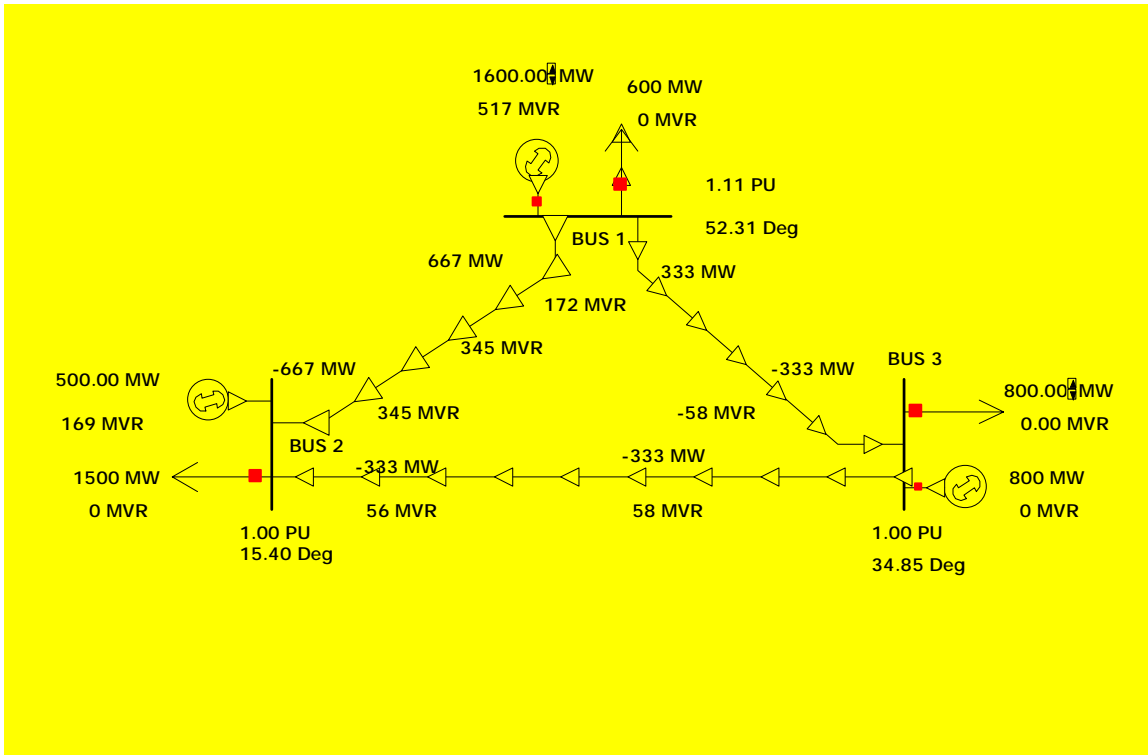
1600.00 MW
517 MVR

600 MW
0 MVR

1.11 PU
52.31 Deg

BUS 1

667 MW
172 MVR
345 MVR

333 MW

-333 MW
-58 MVR

BUS 3

800.00 MW
0.00 MVR

500.00 MW
169 MVR

-667 MW
345 MVR

BUS 2

1500 MW
0 MVR

-333 MW
56 MVR

-333 MW
58 MVR

800 MW
0 MVR

1.00 PU
15.40 Deg

1.00 PU
34.85 Deg